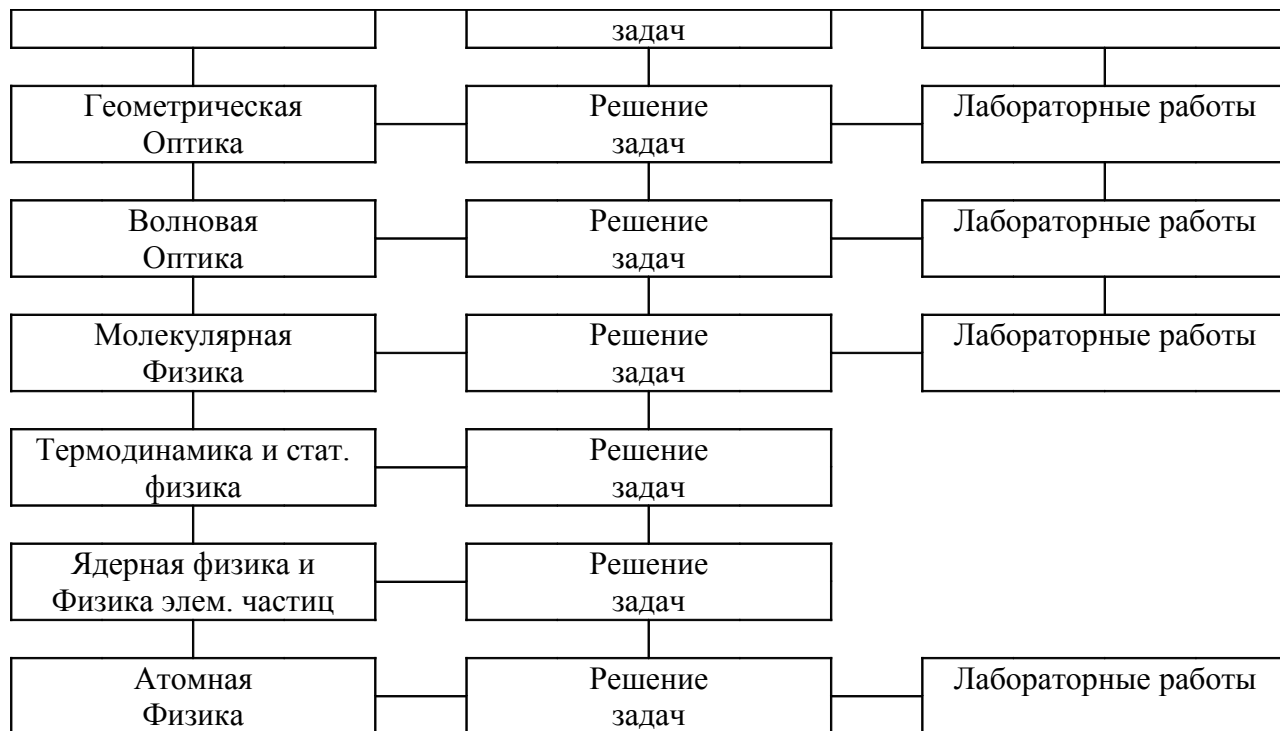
задач

Геометрическая Оптика

Решение задач

Лабораторные работы

Волновая Оптика

Решение задач

Лабораторные работы

Молекулярная Физика

Решение задач

Лабораторные работы

Термодинамика и стат. физика

Решение задач

Ядерная физика и Физика элем. частиц

Решение задач

Атомная Физика

Решение задач

Лабораторные работы